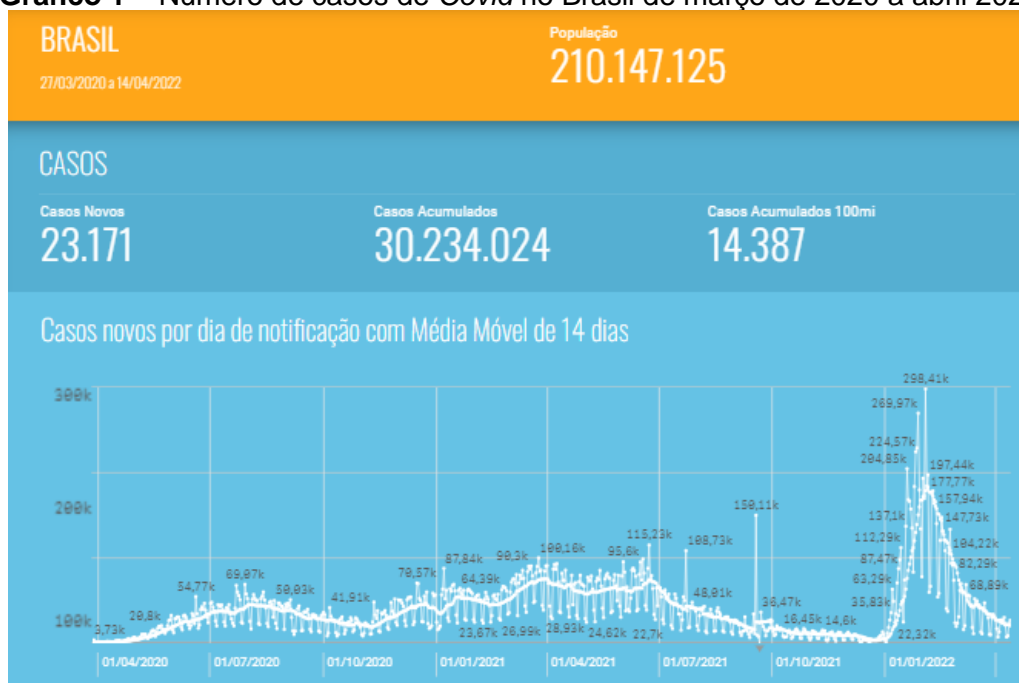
Gráfico 1 – Número de casos de Covid no Brasil de março de 2020 a abril 202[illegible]

BRASIL
27/03/2020 a 14/04/2022

População
210.147.125

CASOS

Casos Novos
23.171

Casos Acumulados
30.234.024

Casos Acumulados 100mi
14.387

Casos novos por dia de notificação com Média Móvel de 14 dias

300k
200k
100k

3,73k 20,8k 54,77k 69,07k 50,03k 41,91k 70,57k 87,84k 64,39k 23,67k 90,3k 26,99k 100,16k 28,93k 95,6k 24,62k 115,23k 22,7k 108,73k 48,01k 150,11k 36,47k 16,45k 14,6k 35,83k 63,29k 87,47k 112,29k 137,1k 204,85k 224,57k 269,97k 298,41k 22,32k 197,44k 177,77k 157,94k 147,73k 104,22k 82,29k 68,89k

01/04/2020 01/07/2020 01/10/2020 01/01/2021 01/04/2021 01/07/2021 01/10/2021 01/01/2022